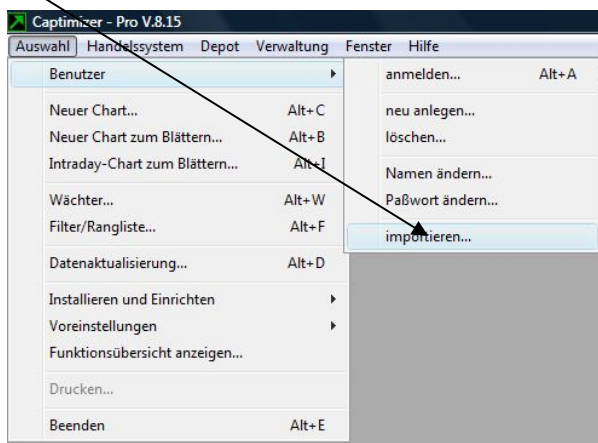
Captimizer - Pro V.8.15

Auswahl Handelssystem Depot Verwaltung Fenster Hilfe

Benutzer
Neuer Chart... Alt+C
Neuer Chart zum Blättern... Alt+B
Intraday-Chart zum Blättern... Alt+I
Wächter... Alt+W
Filter/Rangliste... Alt+F
Datenaktualisierung... Alt+D
Installieren und Einrichten
Voreinstellungen
Funktionsübersicht anzeigen...
Drucken...
Beenden Alt+E

anmelden... Alt+A
neu anlegen...
löschen...
Namen ändern...
Paßwort ändern...
importieren...